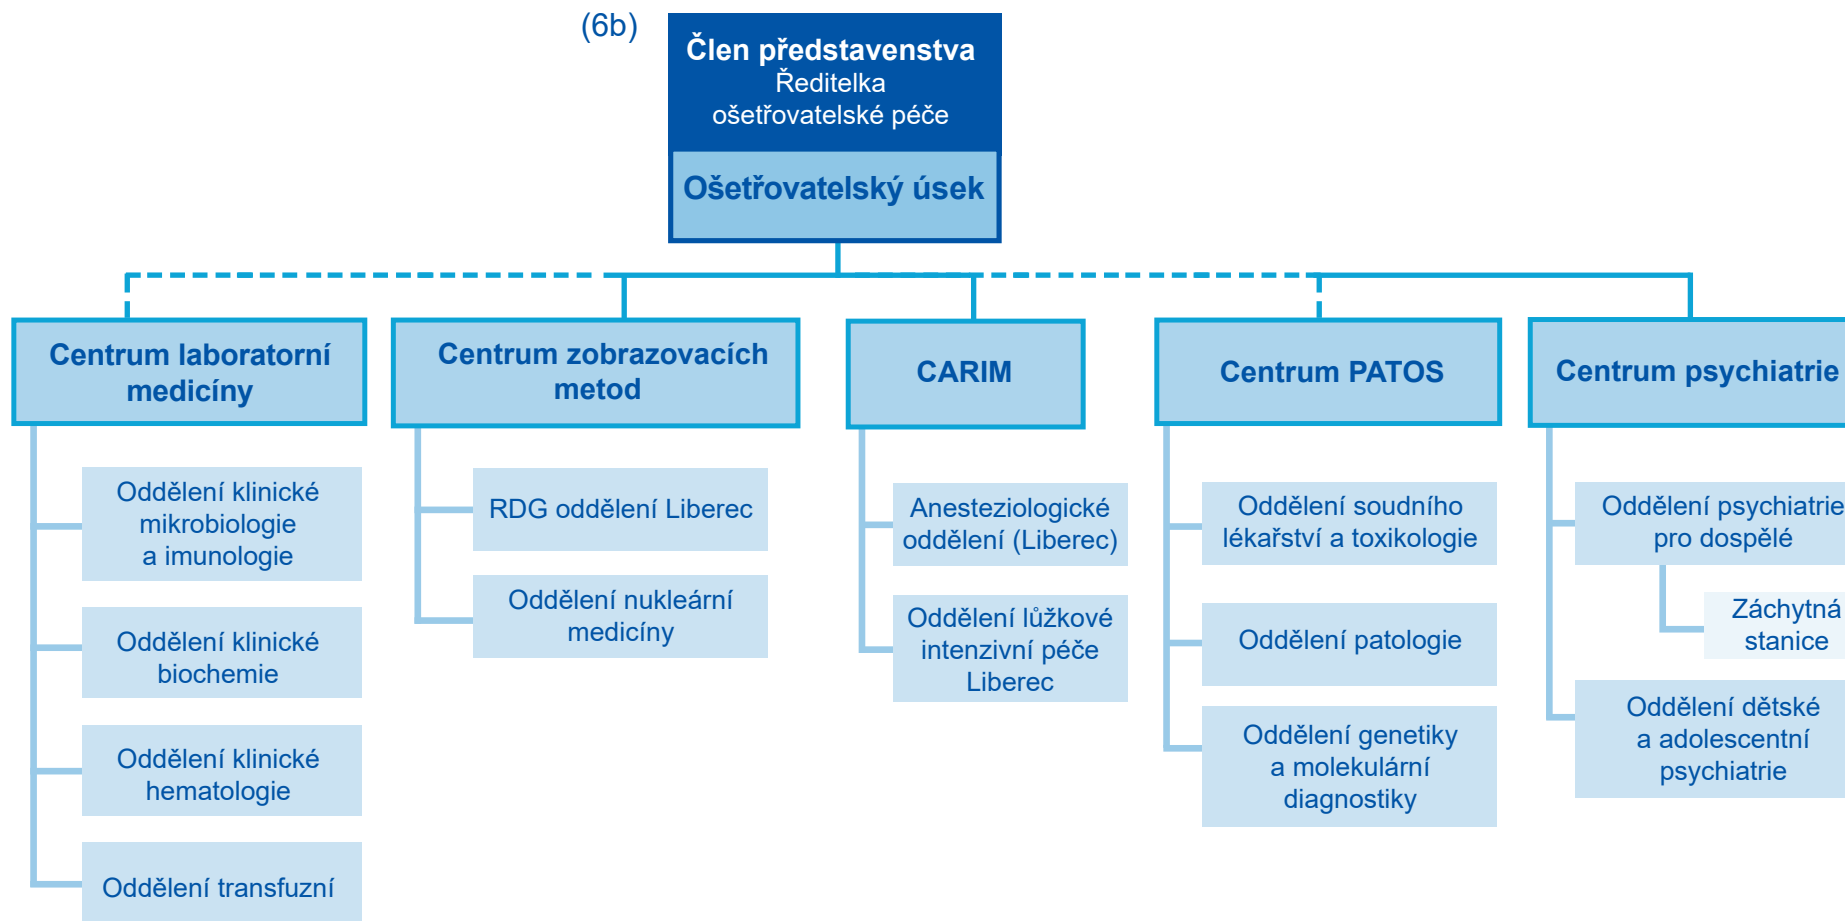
(6b)

Člen představenstva
Ředitelka ošetřovatelské péče

Ošetřovatelský úsek

Centrum laboratorní medicíny

Oddělení klinické mikrobiologie a imunologie

Oddělení klinické biochemie

Oddělení klinické hematologie

Oddělení transfuzní

Centrum zobrazovacích metod

RDG oddělení Liberec

Oddělení nukleární medicíny

CARIM

Anesteziologické oddělení (Liberec)

Oddělení lůžkové intenzivní péče Liberec

Centrum PATOS

Oddělení soudního lékařství a toxikologie

Oddělení patologie

Oddělení genetiky a molekulární diagnostiky

Centrum psychiatrie

Oddělení psychiatrie pro dospělé

Záchytná stanice

Oddělení dětské a adolescentní psychiatrie